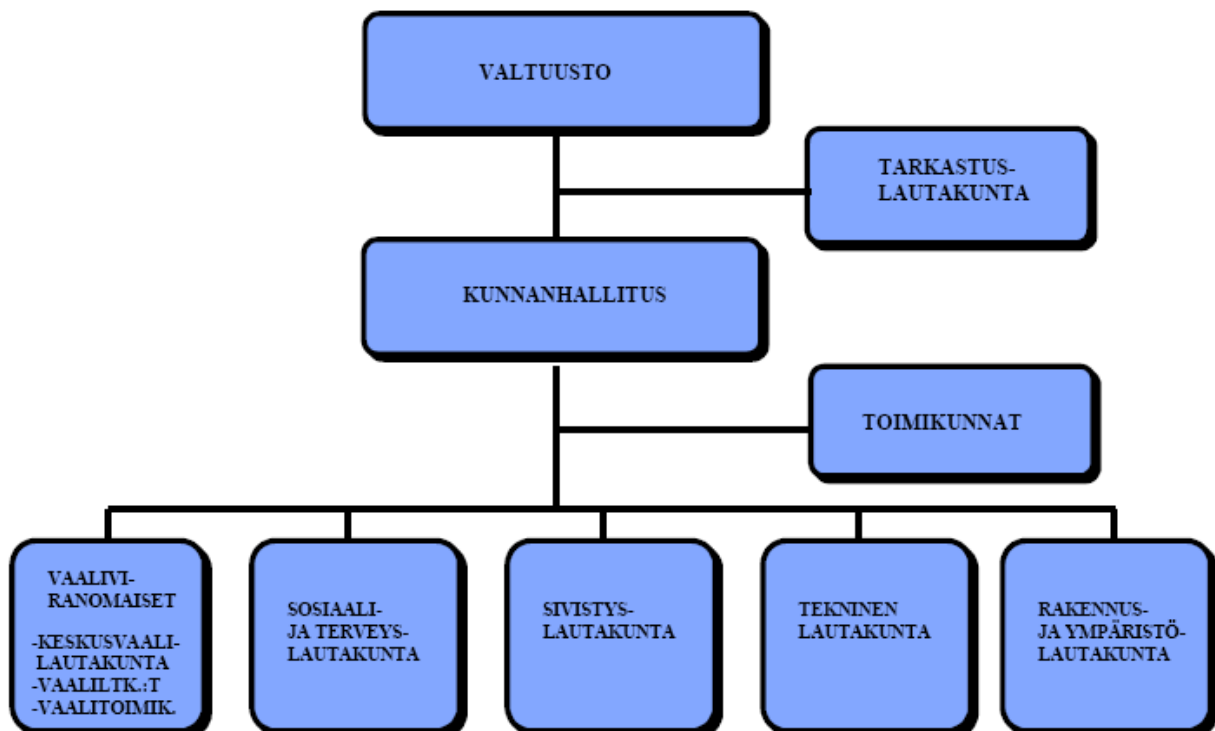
VALTUUSTO

TARKASTUS-
LAUTAKUNTA

KUNNANHALLITUS

TOIMIKUNNAT

VAALIVI-
RANOMAISET

-KESKUSVAALI-
LAUTAKUNTA
-VAALILTK.:T
-VAALITOIMIK.

SOSIAALI-
JA TERVEYS-
LAUTAKUNTA

SIVISTYS-
LAUTAKUNTA

TEKNINEN
LAUTAKUNTA

RAKENNUS-
JA YMPÄRISTÖ-
LAUTAKUNTA